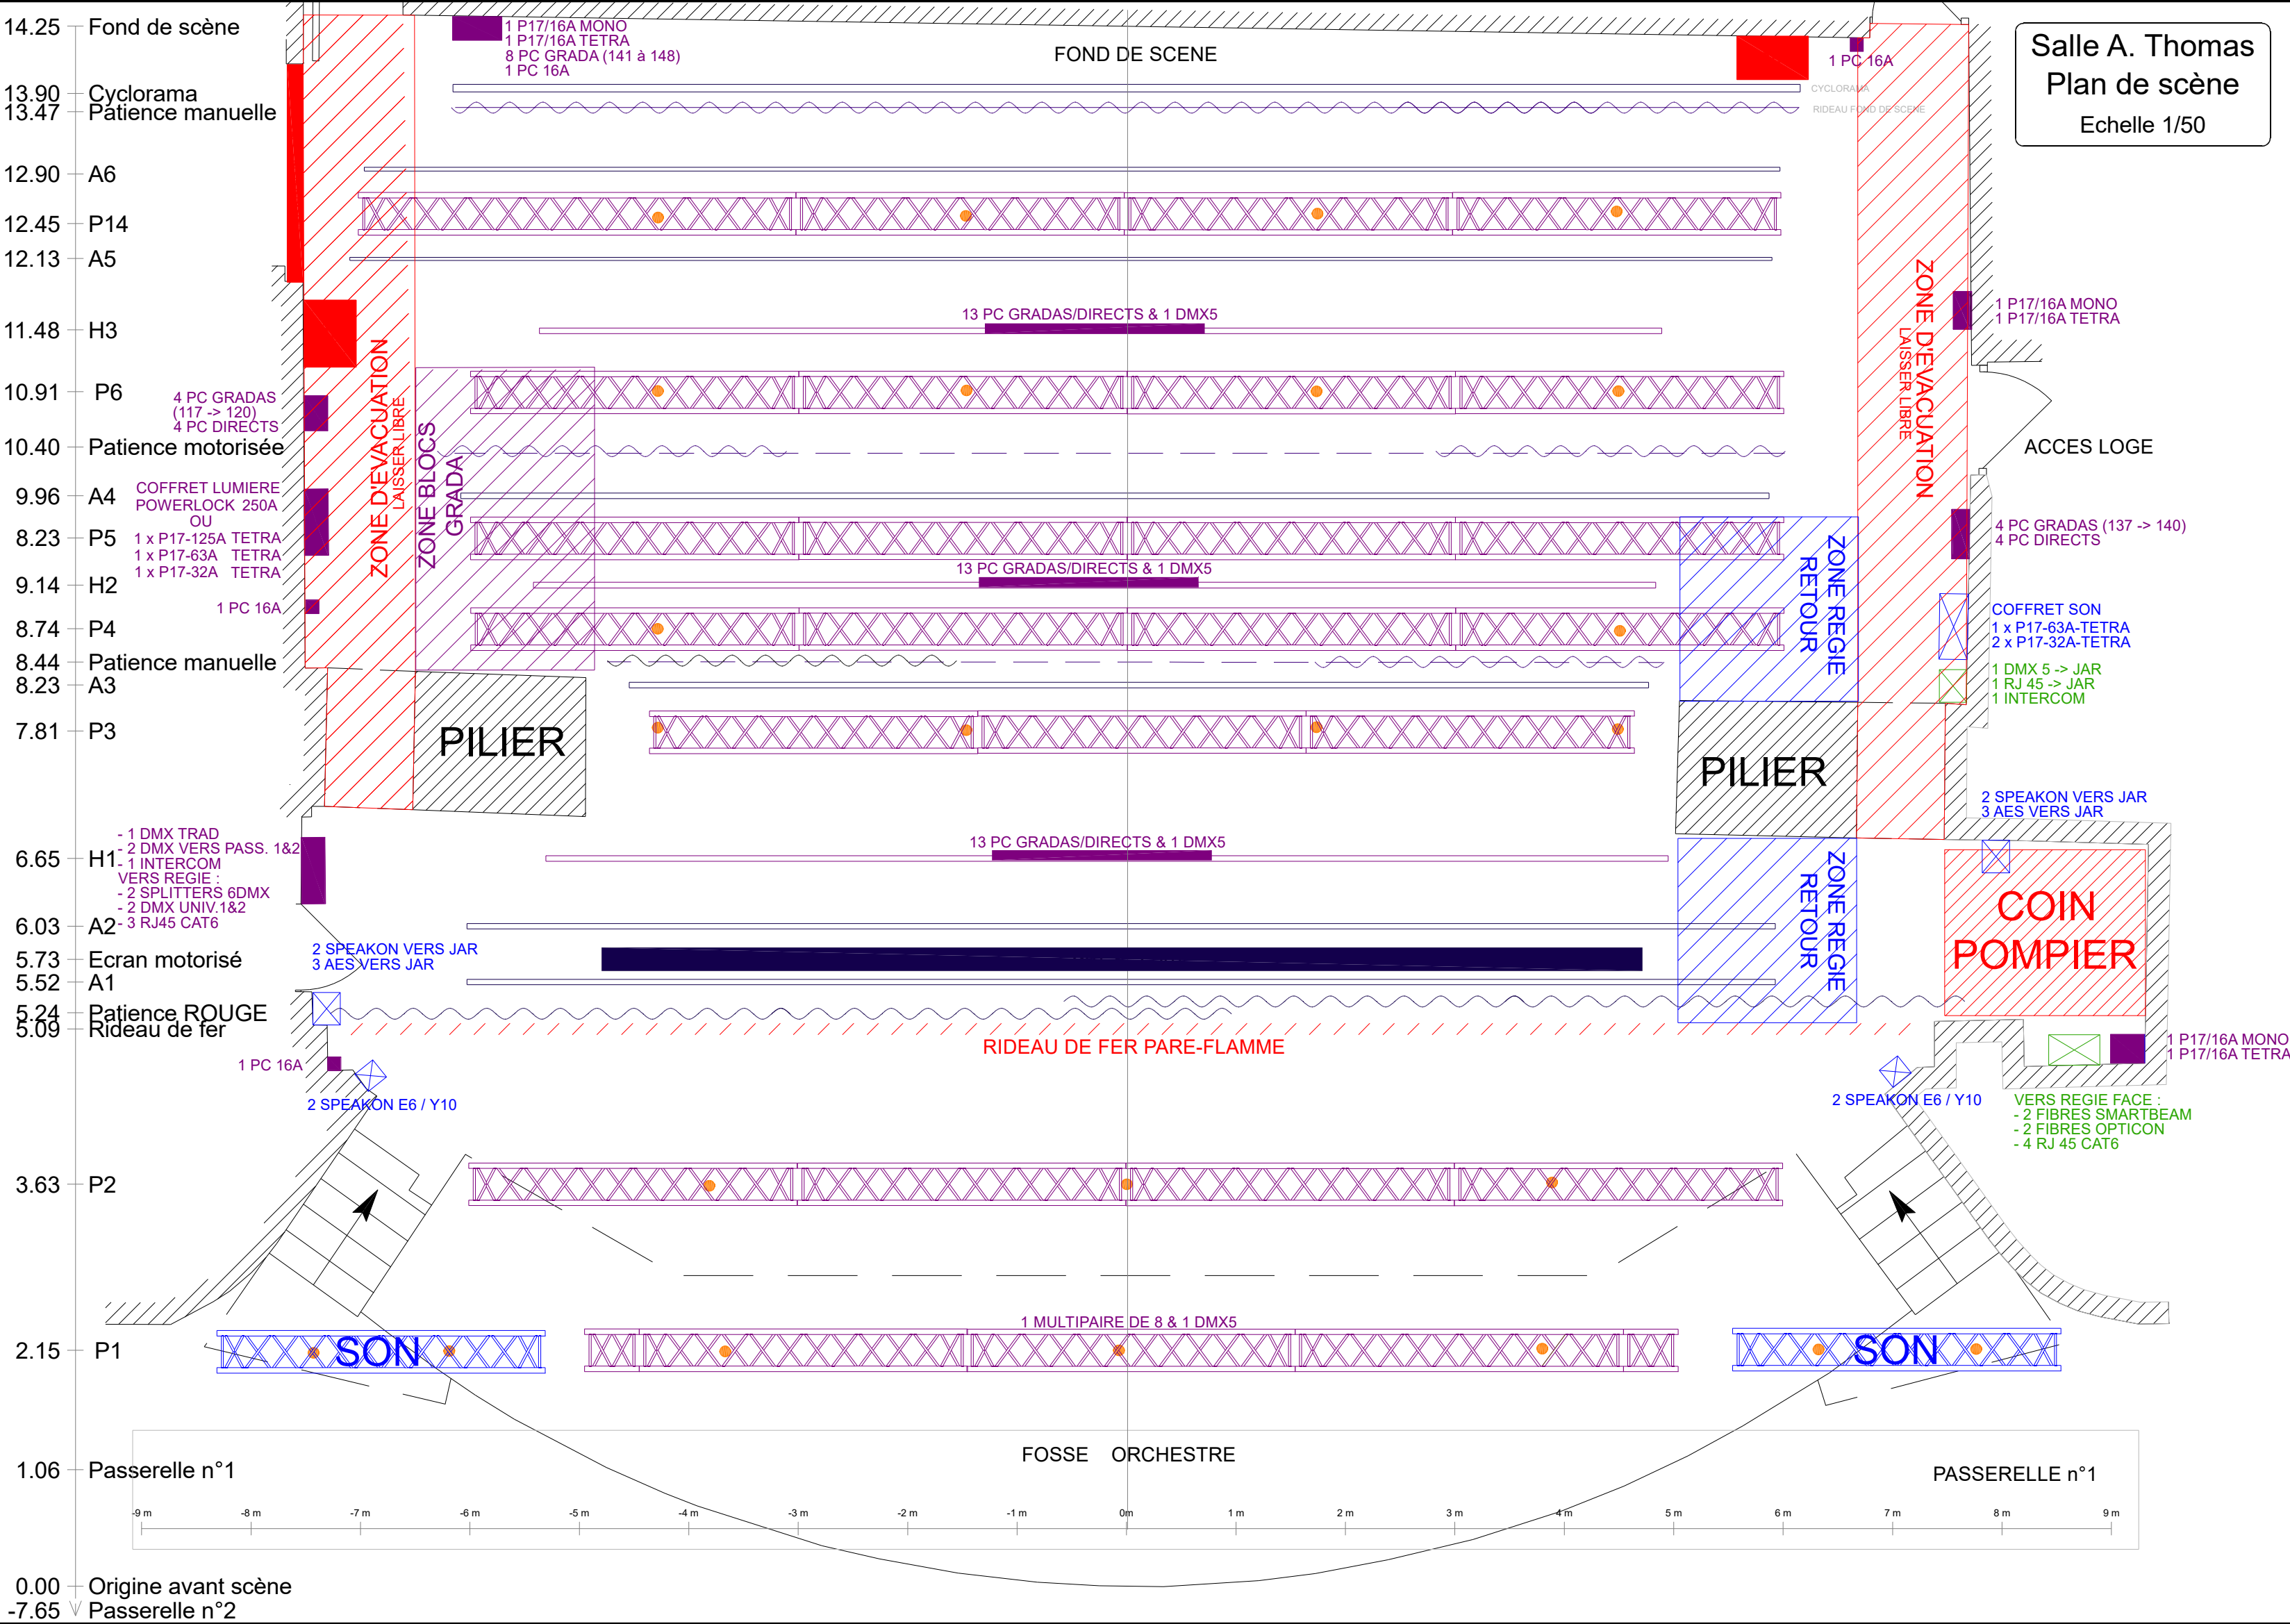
Salle A. Thomas
Plan de scène
Echelle 1/50

14.25 Fond de scène
13.90 Cyclorama
13.47 Patience manuelle
12.90 A6
12.45 P14
12.13 A5
11.48 H3
10.91 P6
10.40 Patience motorisée
9.96 A4
8.23 P5
9.14 H2
8.74 P4
8.44 Patience manuelle
8.23 A3
7.81 P3
6.65 H1
6.03 A2
5.73 Ecran motorisé
5.52 A1
5.24 Patience ROUGE
5.09 Rideau de fer
3.63 P2
2.15 P1
1.06 Passerelle n°1
0.00 Origine avant scène
-7.65 Passerelle n°2

1 P17/16A MONO
1 P17/16A TETRA
8 PC GRADA (141 à 148)
1 PC 16A

FOND DE SCENE

1 PC 16A
CYCLORAMA
RIDEAU FOND DE SCENE

13 PC GRADAS/DIRECTS & 1 DMX5

1 P17/16A MONO
1 P17/16A TETRA

4 PC GRADAS
(117 -> 120)
4 PC DIRECTS

ZONE D'EVACUATION
LAISSER LIBRE

ZONE BLOCS
GRADA

ZONE D'EVACUATION
LAISSER LIBRE

ACCES LOGE

COFFRET LUMIERE
POWERLOCK 250A
OU
1 x P17-125A TETRA
1 x P17-63A TETRA
1 x P17-32A TETRA

4 PC GRADAS (137 -> 140)
4 PC DIRECTS

13 PC GRADAS/DIRECTS & 1 DMX5

ZONE REGIE
RETOUR

1 PC 16A

COFFRET SON
1 x P17-63A-TETRA
2 x P17-32A-TETRA

1 DMX 5 -> JAR
1 RJ 45 -> JAR
1 INTERCOM

PILIER

PILIER

2 SPEAKON VERS JAR
3 AES VERS JAR

- 1 DMX TRAD
- 2 DMX VERS PASS. 1&2
- 1 INTERCOM
VERS REGIE :
- 2 SPLITTERS 6DMX
- 2 DMX UNIV.1&2
- 3 RJ45 CAT6

13 PC GRADAS/DIRECTS & 1 DMX5

ZONE REGIE
RETOUR

COIN
POMPIER

2 SPEAKON VERS JAR
3 AES VERS JAR

RIDEAU DE FER PARE-FLAMME

1 P17/16A MONO
1 P17/16A TETRA

1 PC 16A

2 SPEAKON E6 / Y10

2 SPEAKON E6 / Y10

VERS REGIE FACE :
- 2 FIBRES SMARTBEAM
- 2 FIBRES OPTICON
- 4 RJ 45 CAT6

1 MULTIPAIRE DE 8 & 1 DMX5

SON

SON

FOSSE ORCHESTRE

PASSERELLE n°1

-9 m -8 m -7 m -6 m -5 m -4 m -3 m -2 m -1 m 0m 1 m 2 m 3 m 4 m 5 m 6 m 7 m 8 m 9 m